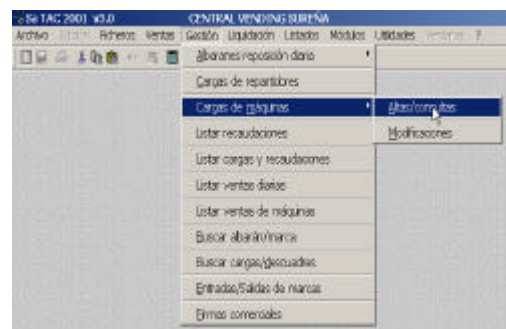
SeTAC 2001 v3.0 CENTRAL VENDING SUREÑA
Archivo Edición Ficheros Ventas Gestión Liquidación Listados Módulos Utilidades Ventanas ?

Albaranes reposición diario
Cargas de repartidores
Cargas de máquinas
Listar recaudaciones
Listar cargas y recaudaciones
Listar ventas diarias
Listar ventas de máquinas
Buscar albarán/marca
Buscar cargas/descuadres
Entradas/Salidas de marcas
Firmas comerciales

Altas/consultas
Modificaciones